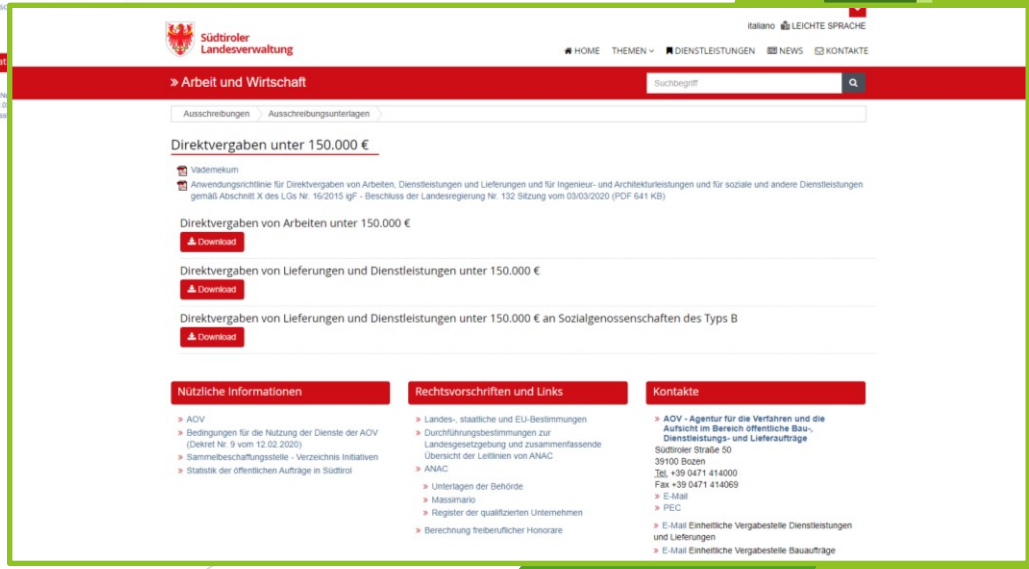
Südtiroler Landesverwaltung

italiano LEICHTE SPRACHE

HOME THEMEN DIENSTLEISTUNGEN NEWS KONTAKTE

» Arbeit und Wirtschaft

Suchbegriff

Ausschreibungen Ausschreibungsunterlagen

Direktvergaben unter 150.000 €

Vademekum

Anwendungsrichtlinie für Direktvergaben von Arbeiten, Dienstleistungen und Lieferungen und für Ingenieur- und Architekturleistungen und für soziale und andere Dienstleistungen gemäß Abschnitt X des LGs Nr. 16/2015 igF - Beschluss der Landesregierung Nr. 132 Sitzung vom 03/03/2020 (PDF 641 KB)

Direktvergaben von Arbeiten unter 150.000 €

Download

Direktvergaben von Lieferungen und Dienstleistungen unter 150.000 €

Download

Direktvergaben von Lieferungen und Dienstleistungen unter 150.000 € an Sozialgenossenschaften des Typs B

Download

Nützliche Informationen

» AOV
» Bedingungen für die Nutzung der Dienste der AOV (Dekret Nr. 9 vom 12.02.2020)
» Sammelbeschaffungsstelle - Verzeichnis Initiativen
» Statistik der öffentlichen Aufträge in Südtirol

Rechtsvorschriften und Links

» Landes-, staatliche und EU-Bestimmungen
» Durchführungsbestimmungen zur Landesgesetzgebung und zusammenfassende Übersicht der Leitlinien von ANAC
» ANAC
» Unterlagen der Behörde
» Massimario
» Register der qualifizierten Unternehmen
» Berechnung freiberuflicher Honorare

Kontakte

» AOV - Agentur für die Verfahren und die Aufsicht im Bereich öffentliche Bau-, Dienstleistungs- und Lieferaufträge
Südtiroler Straße 50
39100 Bozen
Tel. +39 0471 414000
Fax +39 0471 414069
» E-Mail
» PEC
» E-Mail Einheitliche Vergabestelle Dienstleistungen und Lieferungen
» E-Mail Einheitliche Vergabestelle Bauaufträge